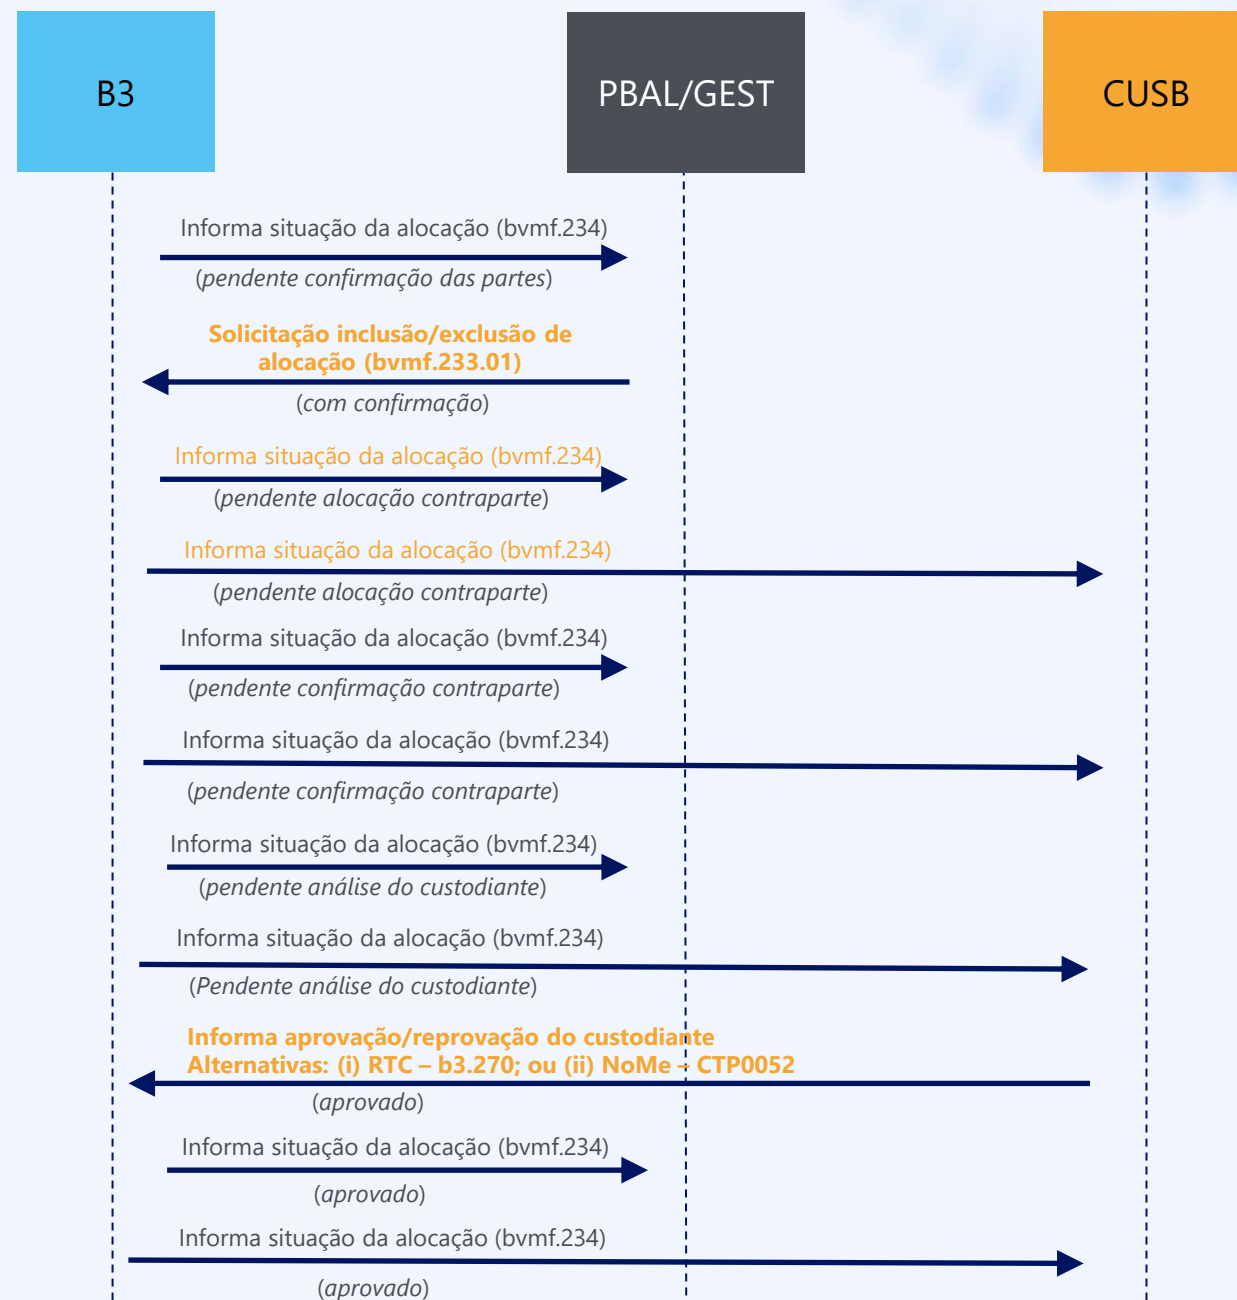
B3

PBAL/GEST

CUSB

Informa situação da alocação (bvmf.234)
(pendente confirmação das partes)

Solicitação inclusão/exclusão de alocação (bvmf.233.01)
(com confirmação)

Informa situação da alocação (bvmf.234)
(pendente alocação contraparte)

Informa situação da alocação (bvmf.234)
(pendente alocação contraparte)

Informa situação da alocação (bvmf.234)
(pendente confirmação contraparte)

Informa situação da alocação (bvmf.234)
(pendente confirmação contraparte)

Informa situação da alocação (bvmf.234)
(pendente análise do custodiante)

Informa situação da alocação (bvmf.234)
(Pendente análise do custodiante)

Informa aprovação/reprovação do custodiante
Alternativas: (i) RTC – b3.270; ou (ii) NoMe – CTP0052
(aprovado)

Informa situação da alocação (bvmf.234)
(aprovado)

Informa situação da alocação (bvmf.234)
(aprovado)